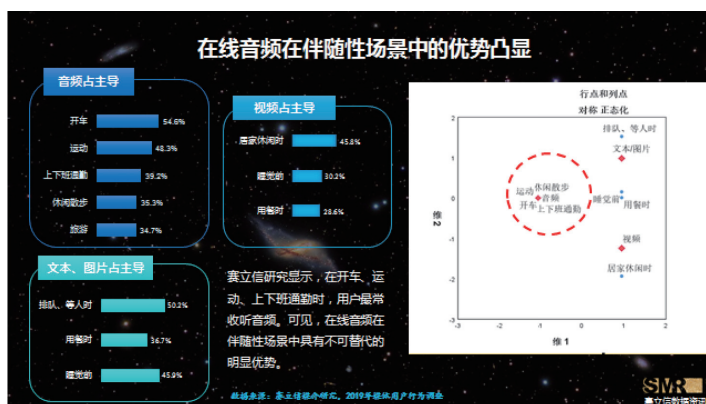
在线音频在伴随性场景中的优势凸显

音频占主导

| | |
|---|---|
| 开车 | 54.6% |
| 运动 | 48.3% |
| 上下班通勤 | 39.2% |
| 休闲散步 | 35.3% |
| 旅游 | 34.7% |

视频占主导

| | |
|---|---|
| 居家休闲时 | 45.8% |
| 睡觉前 | 30.2% |
| 用餐时 | 28.6% |

文本、图片占主导

| | |
|---|---|
| 排队、等人时 | 50.2% |
| 用餐时 | 36.7% |
| 睡觉前 | 45.9% |

赛立信研究显示，在开车、运动、上下班通勤时，用户最常收听音频。可见，在线音频在伴随性场景中具有不可替代的明显优势。

行点和列点
对称 正态化

排队、等人时
文本/图片
运动 休闲散步
音频
开车
上下班通勤
睡觉前
用餐时
视频
居家休闲时

维 2
维 1

2
1
0
-1
-2
-3
-2
-1
0
1
2

数据来源：赛立信媒介研究，2019年移动用户行为调查

SMR
赛立信数据资讯